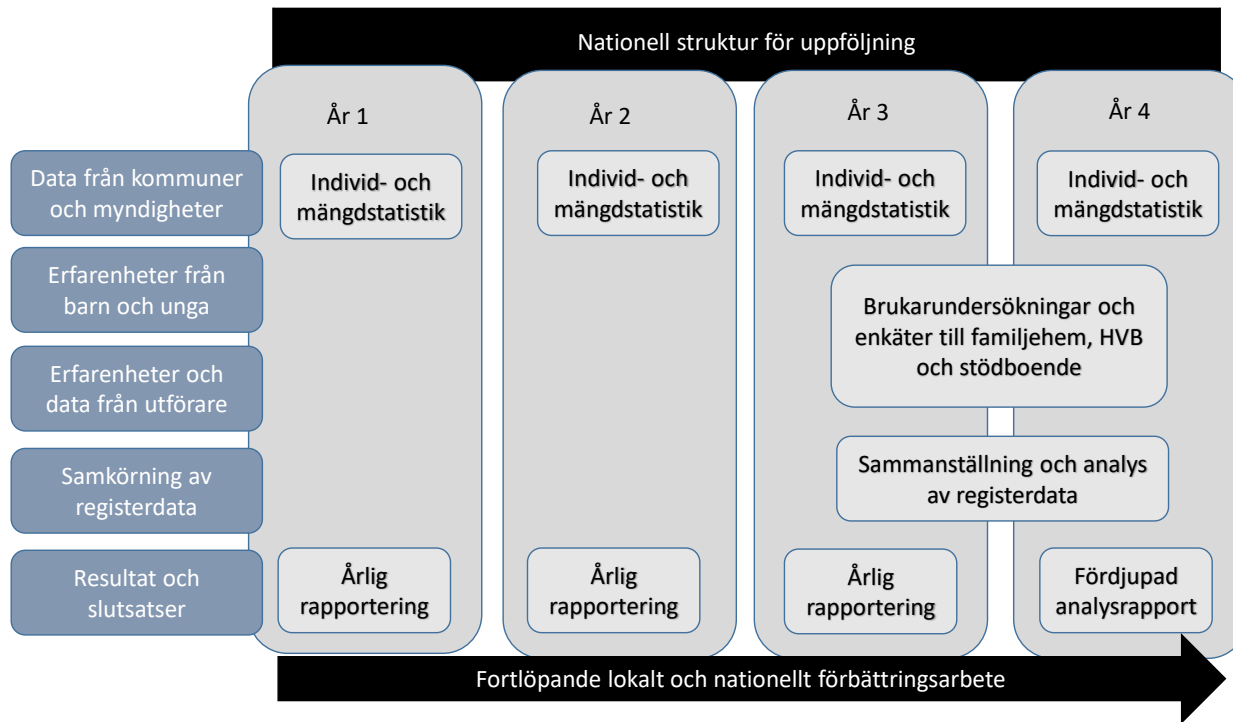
Nationell struktur för uppföljning

Data från kommuner och myndigheter

Erfarenheter från barn och unga

Erfarenheter och data från utförare

Samkörning av registerdata

Resultat och slutsatser

År 1

Individ- och mängdstatistik

Årlig rapportering

År 2

Individ- och mängdstatistik

Årlig rapportering

År 3

Individ- och mängdstatistik

Årlig rapportering

År 4

Individ- och mängdstatistik

Brukarundersökningar och enkäter till familjehem, HVB och stödboende

Sammanställning och analys av registerdata

Fördjupad analysrapport

Fortlöpande lokalt och nationellt förbättringsarbete